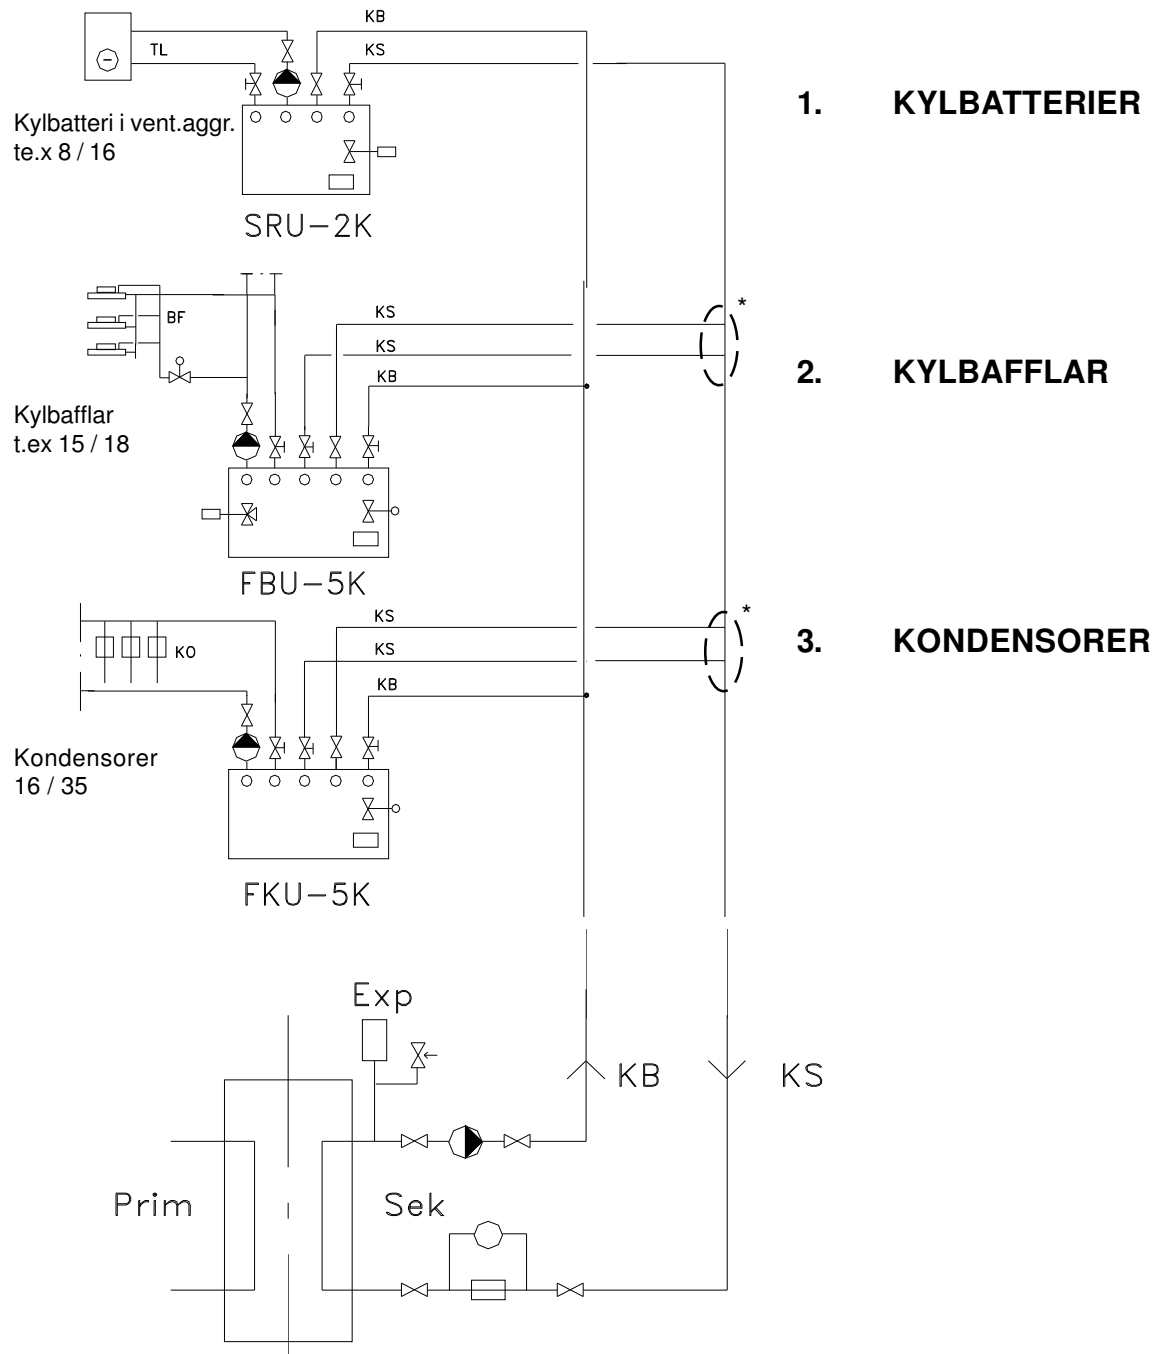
KB
TL
KS
Kylbatteri i vent.aggr. te.x 8 / 16
SRU–2K

1. KYLBATTERIER

BF
KS
KS
KB
*
Kylbafflar t.ex 15 / 18
FBU–5K

2. KYLBAFFLAR

KS
KO
KS
KB
*
Kondensorer 16 / 35
FKU–5K

3. KONDENSORER

Exp
KB
KS
Prim
Sek